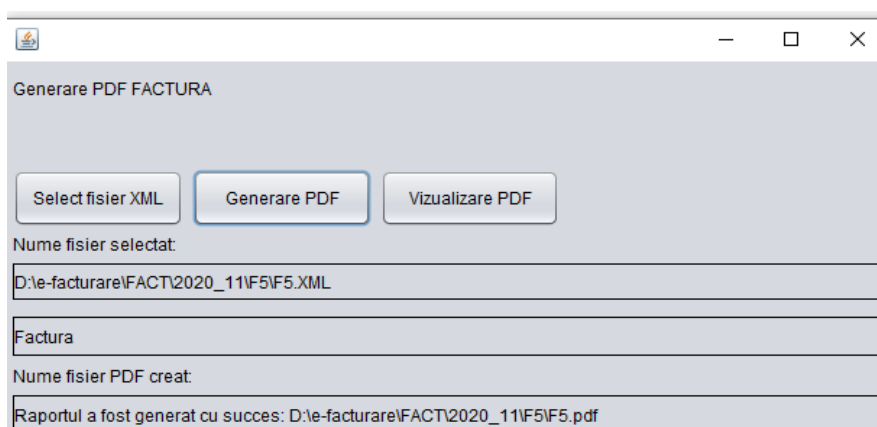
Generare PDF FACTURA

Select fisier XML

Generare PDF

Vizualizare PDF

Nume fisier selectat:

D:\e-facturare\FACT\2020_11\F5\F5.XML

Factura

Nume fisier PDF creat:

Raportul a fost generat cu succes: D:\e-facturare\FACT\2020_11\F5\F5.pdf